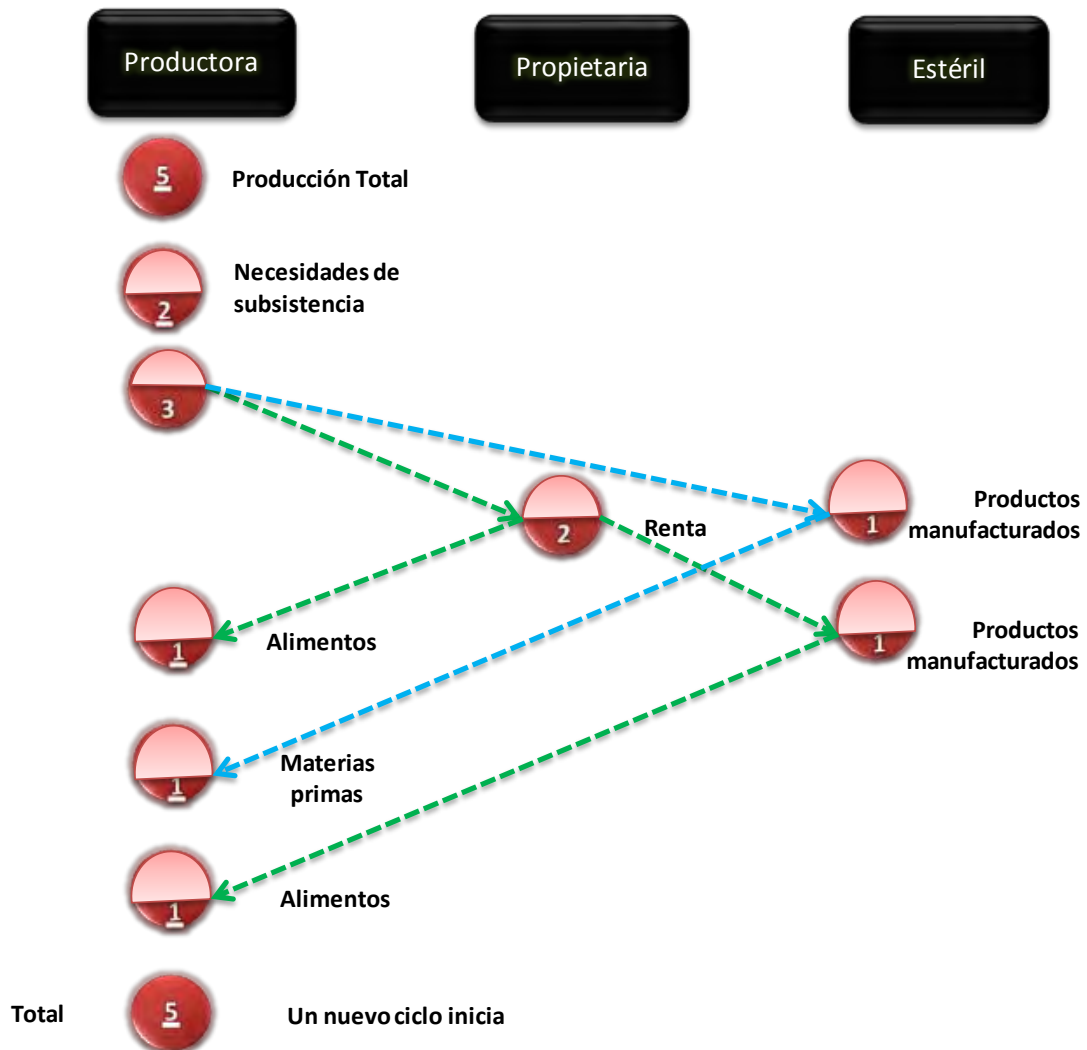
Productora

Propietaria

Estéril

5

Producción Total

2

Necesidades de subsistencia

3

2

Renta

1

Productos manufacturados

1

Productos manufacturados

1

Alimentos

1

Materias primas

1

Alimentos

Total

5

Un nuevo ciclo inicia